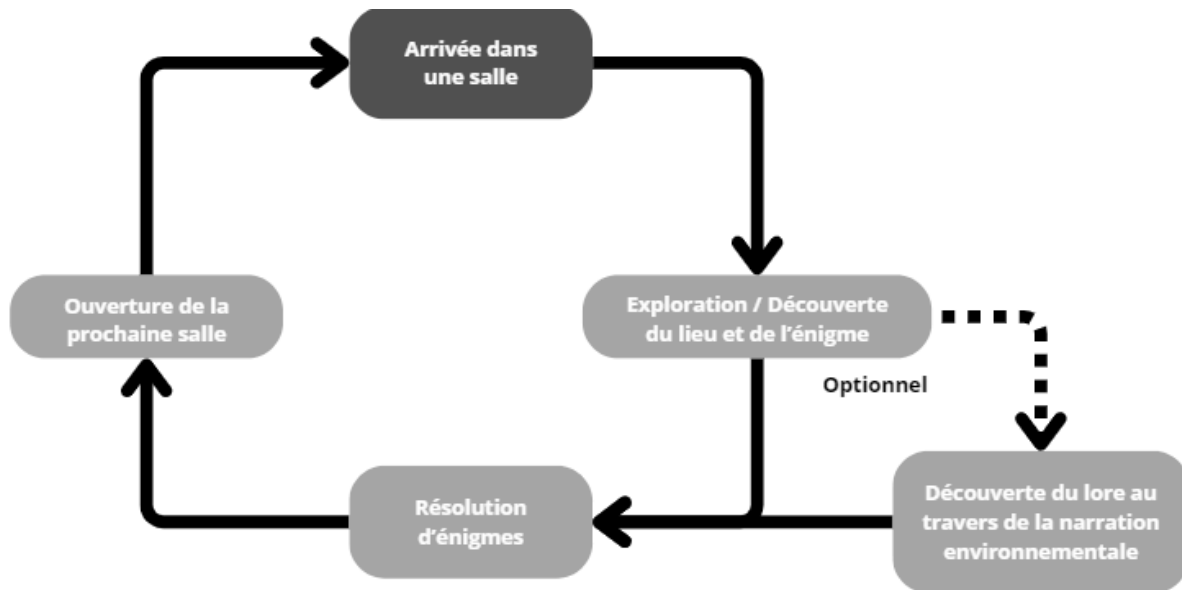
Arrivée dans une salle

Exploration / Découverte du lieu et de l'énigme

Optionnel

Découverte du lore au travers de la narration environnementale

Résolution d'énigmes

Ouverture de la prochaine salle